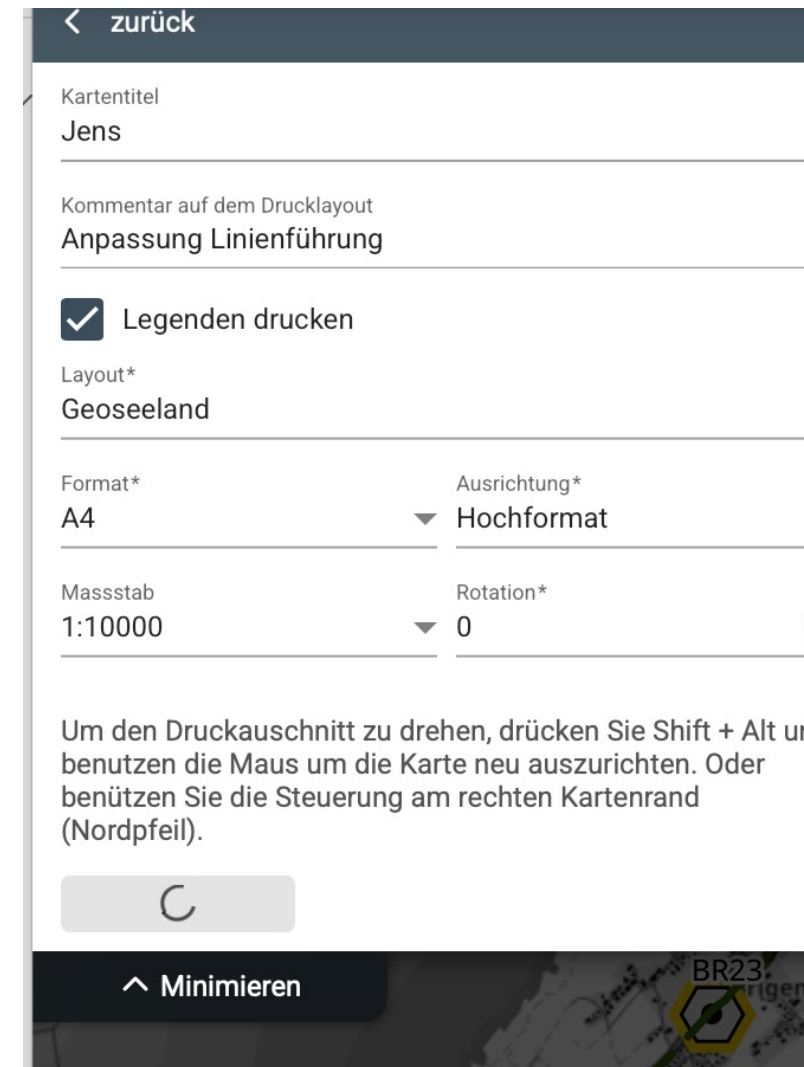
< zurück

Kartentitel
Jens

Kommentar auf dem Drucklayout
Anpassung Linienführung

Legenden drucken

Layout*
Geoseeland

Format*
A4

Ausrichtung*
Hochformat

Massstab
1:10000

Rotation*
0

Um den Druckauschnitt zu drehen, drücken Sie Shift + Alt u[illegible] benutzen die Maus um die Karte neu auszurichten. Oder benützen Sie die Steuerung am rechten Kartenrand (Nordpfeil).

^ Minimieren

BR23
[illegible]rigen